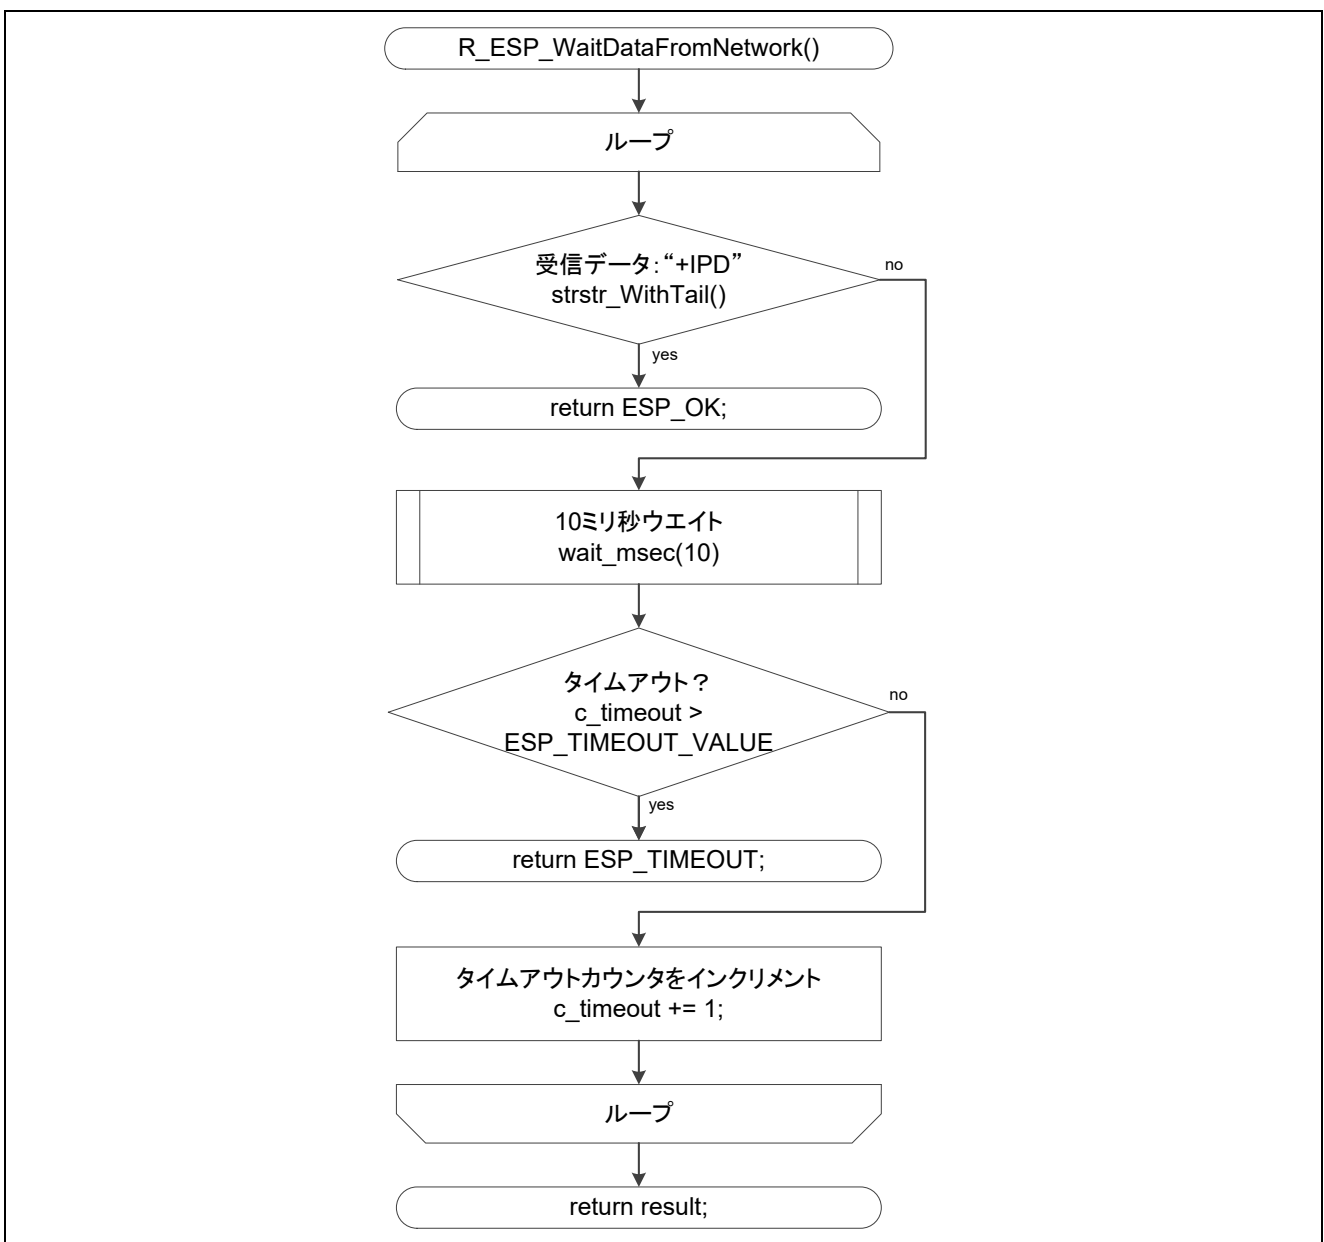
R_ESP_WaitDataFromNetwork()

ループ

受信データ:"+IPD"
strstr_WithTail()

no

yes

return ESP_OK;

10ミリ秒ウエイト
wait_msec(10)

タイムアウト?
c_timeout >
ESP_TIMEOUT_VALUE

no

yes

return ESP_TIMEOUT;

タイムアウトカウンタをインクリメント
c_timeout += 1;

ループ

return result;